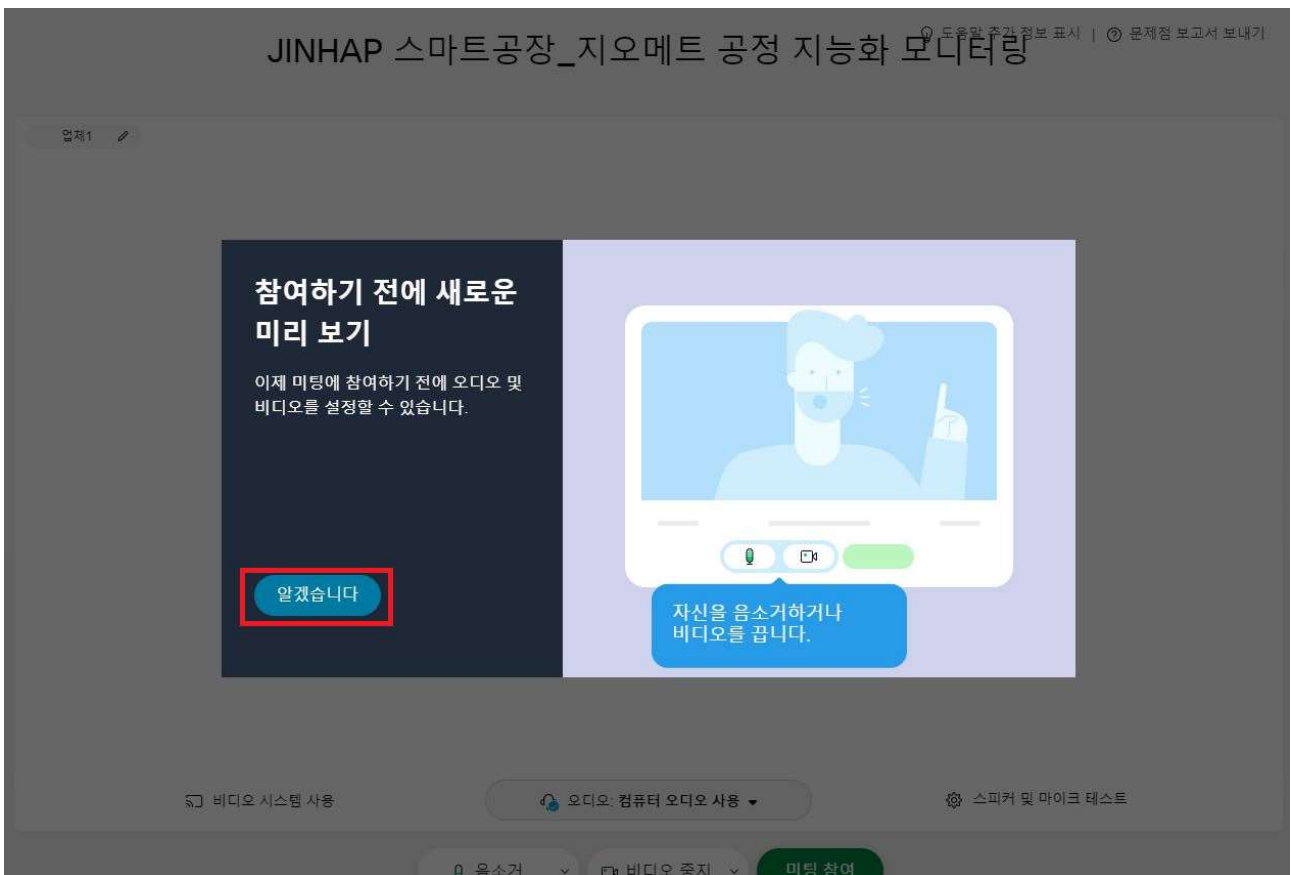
JINHAP 스마트공장_지오메트 공정 지능화 모니터링

도움말 추가 정보 표시 | 문제점 보고서 보내기

업체1

참여하기 전에 새로운 미리 보기

이제 미팅에 참여하기 전에 오디오 및 비디오를 설정할 수 있습니다.

알겠습니다

자신을 음소거하거나 비디오를 끕니다.

비디오 시스템 사용

오디오: 컴퓨터 오디오 사용

스피커 및 마이크 테스트

음소거

비디오 중지

미팅 참여